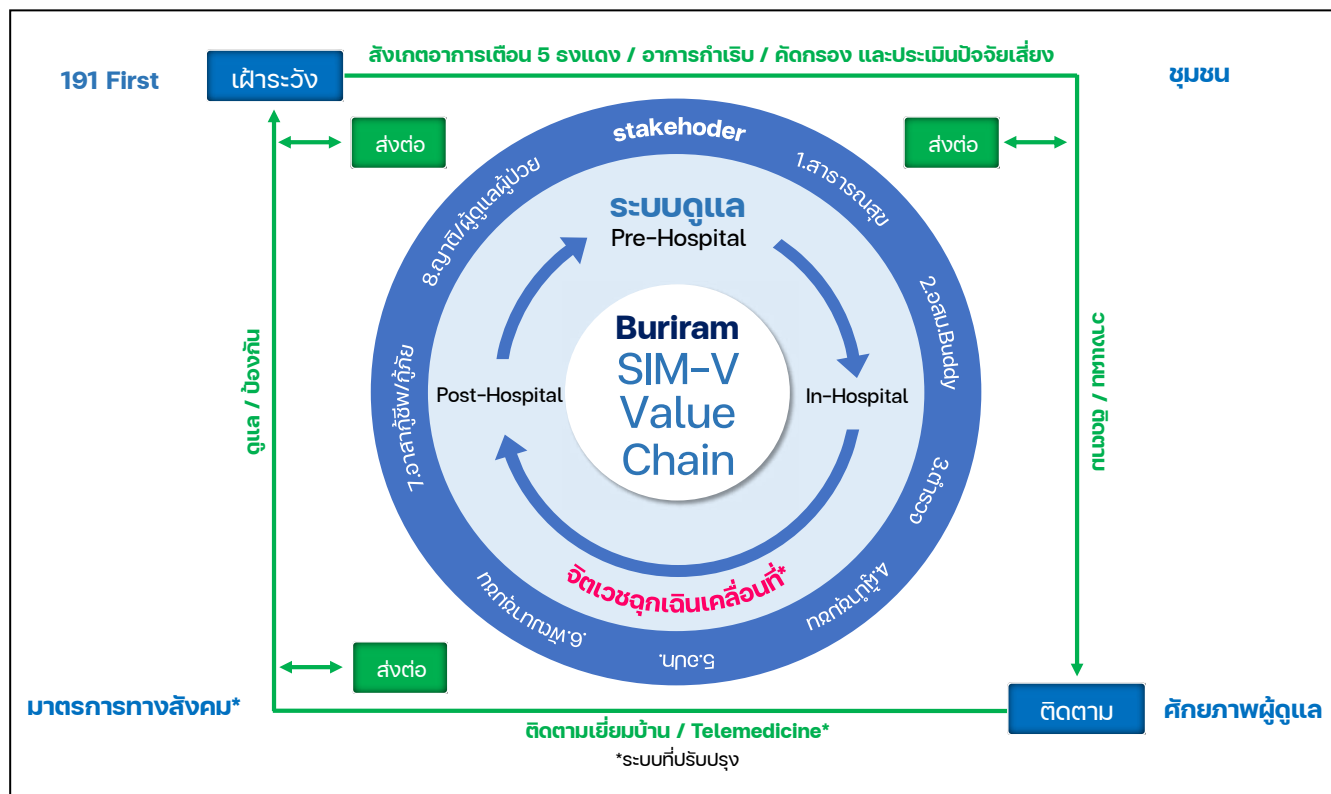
191 First

เฝ้าระวัง

สังเกตอาการเตือน 5 ธงแดง / อาการกำเริบ / คัดกรอง และประเมินปัจจัยเสี่ยง

ชุมชน

ส่งต่อ

ส่งต่อ

stakehoder

1.สาธารณสุข

2.อสม.Buddy

3.ตำรวจ

4.ผู้นำชุมชน

5.อปท.

6.พัฒนาชุมชน

7.อาสากู้ชีพ/กู้ภัย

8.ญาติ/ผู้ดูแลผู้ป่วย

ระบบดูแล

Pre-Hospital

In-Hospital

Post-Hospital

Buriram SIM-V Value Chain

จิตเวชฉุกเฉินเคลื่อนที่*

ดูแล / ป้องกัน

กินยา / ทำกิจกรรม

ส่งต่อ

มาตรการทางสังคม*

ติดตาม

ศักยภาพผู้ดูแล

ติดตามเยี่ยมบ้าน / Telemedicine*

*ระบบที่ปรับปรุง